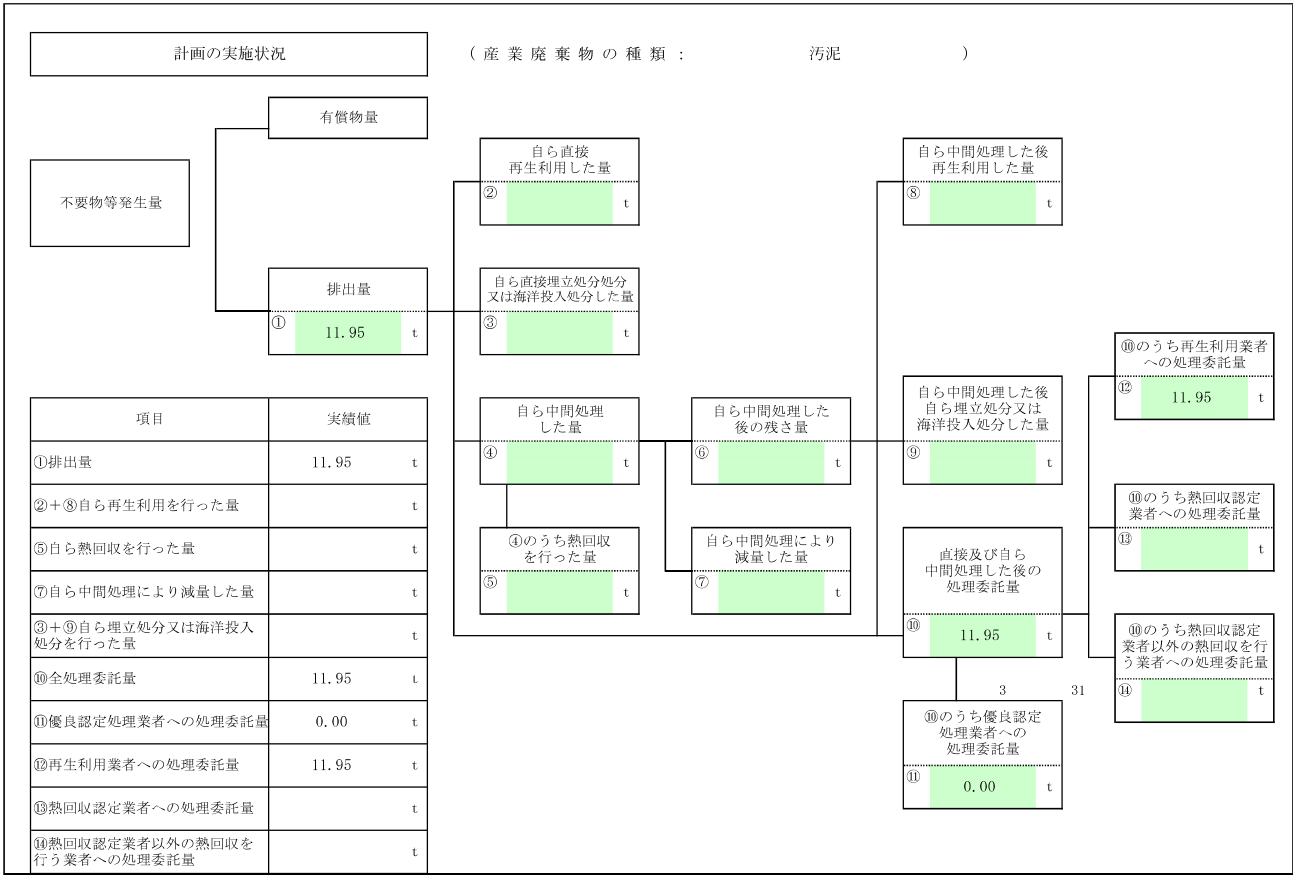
計画の実施状況

（産業廃棄物の種類：　汚泥　）

有償物量

不要物等発生量

排出量
① 11.95 t

自ら直接再生利用した量
② t

自ら直接埋立処分処分又は海洋投入処分した量
③ t

自ら中間処理した量
④ t

④のうち熱回収を行った量
⑤ t

自ら中間処理した後の残さ量
⑥ t

自ら中間処理により減量した量
⑦ t

自ら中間処理した後再生利用した量
⑧ t

自ら中間処理した後自ら埋立処分又は海洋投入処分した量
⑨ t

直接及び自ら中間処理した後の処理委託量
⑩ 11.95 t

3

31

⑩のうち優良認定処理業者への処理委託量
⑪ 0.00 t

⑩のうち再生利用業者への処理委託量
⑫ 11.95 t

⑩のうち熱回収認定業者への処理委託量
⑬ t

⑩のうち熱回収認定業者以外の熱回収を行う業者への処理委託量
⑭ t

| 項目 | 実績値 |
|---|---|
| ①排出量 | 11.95 t |
| ②＋⑧自ら再生利用を行った量 | t |
| ⑤自ら熱回収を行った量 | t |
| ⑦自ら中間処理により減量した量 | t |
| ③＋⑨自ら埋立処分又は海洋投入処分を行った量 | t |
| ⑩全処理委託量 | 11.95 t |
| ⑪優良認定処理業者への処理委託量 | 0.00 t |
| ⑫再生利用業者への処理委託量 | 11.95 t |
| ⑬熱回収認定業者への処理委託量 | t |
| ⑭熱回収認定業者以外の熱回収を行う業者への処理委託量 | t |